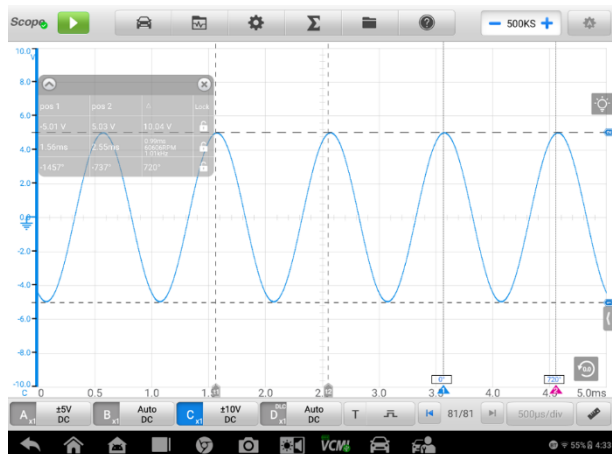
Scope

500KS

10.0 V
8.0
6.0
4.0
2.0
0.0
-2.0
-4.0
-6.0
-8.0
-10.0 C

| pos 1 | pos 2 | δ | Lock |
|---|---|---|---|
| -5.01 V | 5.03 V | 10.04 V | |
| 1.56ms | 2.55ms | 0.99ms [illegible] | |
| -1457° | -737° | 720° | |

0 0.5 1.0 1.5 2.0 2.5 3.0 3.5 4.0 4.5 5.0ms

0° 720°

A x1 ±5V DC
B x1 Auto DC
C x1 ±10V DC
D x1 Auto DC
T
81/81
500µs/div

VCMI

55% 4:33